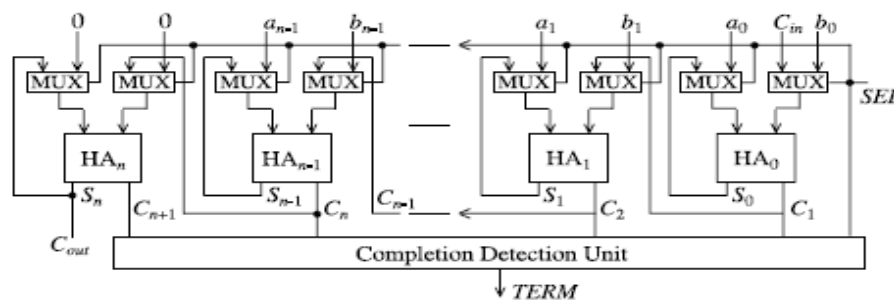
0 0 $a_{n-1}$ $b_{n-1}$ $a_1$ $b_1$ $a_0$ $C_{in}$ $b_0$

MUX MUX MUX MUX MUX MUX MUX MUX

SEL

HA$_n$ HA$_{n-1}$ HA$_1$ HA$_0$

$S_n$ $C_{n+1}$ $S_{n-1}$ $C_n$ $C_{n-1}$ $S_1$ $C_2$ $S_0$ $C_1$

$C_{out}$

Completion Detection Unit

$TERM$